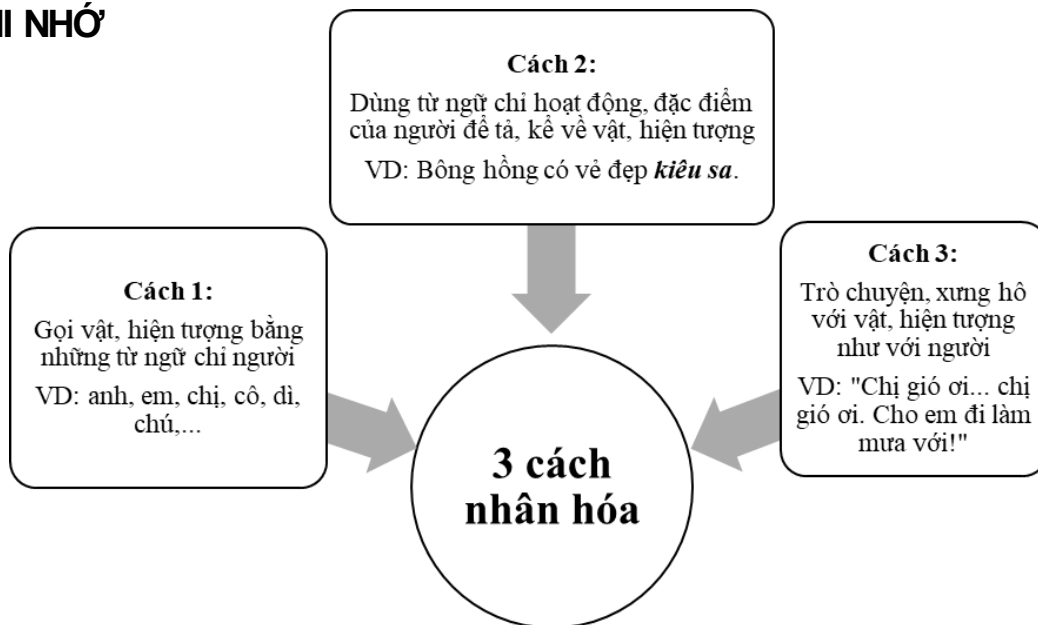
I NHỚ

Cách 2:
Dùng từ ngữ chỉ hoạt động, đặc điểm của người để tả, kể về vật, hiện tượng
VD: Bông hồng có vẻ đẹp ***kiêu sa***.

Cách 1:
Gọi vật, hiện tượng bằng những từ ngữ chỉ người
VD: anh, em, chị, cô, dì, chú,...

Cách 3:
Trò chuyện, xưng hô với vật, hiện tượng như với người
VD: "Chị gió ơi... chị gió ơi. Cho em đi làm mưa với!"

3 cách nhân hóa